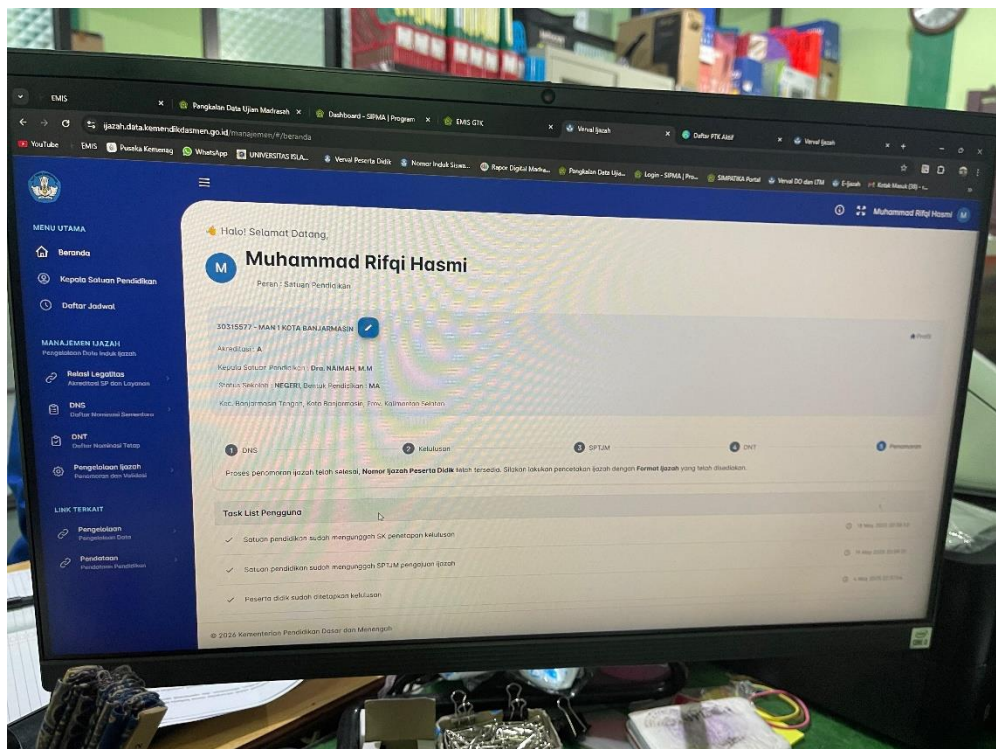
EMIS
Pangkalan Data Ujian Madrasah
Dashboard - SIPMA | Program
EMIS GTK
Verval Ijazah
Daftar PTK Aktif
Verval Ijazah
ijazah.data.kemendikdasmen.go.id/manajemen/#/beranda
YouTube
EMIS
Pusaka Kemenag
WhatsApp
UNIVERSITAS ISLA...
Verval Peserta Didik
Nomor Induk Siswa...
Rapor Digital Madra...
Pangkalan Data Uji...
Login - SIPMA | Pro...
SIMPATIKA Portal
Verval DO dan LTM
E-Ijazah
Kotak Masuk (31) - ...

Muhammad Rifqi Hasmi

MENU UTAMA
Beranda
Kepala Satuan Pendidikan
Daftar Jadwal

MANAJEMEN IJAZAH
Pengelolaan Data Induk Ijazah
Relasi Legalitas
Akreditasi SP dan Layanan
DNS
Daftar Nominasi Sementara
DNT
Daftar Nominasi Tetap
Pengelolaan Ijazah
Penomoran dan Validasi

LINK TERKAIT
Pengelolaan
Pengelolaan Data
Pendataan
Pendataan Pendidikan

Halo! Selamat Datang,
M
Muhammad Rifqi Hasmi
Peran : Satuan Pendidikan

30315577 - MAN 1 KOTA BANJARMASIN
Profil
Akreditasi : A
Kepala Satuan Pendidikan : Dra. NAIMAH, M.M
Status Sekolah : NEGERI, Bentuk Pendidikan : MA
Kec. Banjarmasin Tengah, Kota Banjarmasin, Prov. Kalimantan Selatan

1 DNS
2 Kelulusan
3 SPTJM
4 DNT
5 Penomoran

Proses penomoran ijazah telah selesai, Nomor Ijazah Peserta Didik telah tersedia. Silakan lakukan pencetakan ijazah dengan Format ijazah yang telah disediakan.

Task List Pengguna
Satuan pendidikan sudah mengunggah SK penetapan kelulusan
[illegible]
Satuan pendidikan sudah mengunggah SPTJM pengajuan ijazah
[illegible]
Peserta didik sudah ditetapkan kelulusan
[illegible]

© 2026 Kementerian Pendidikan Dasar dan Menengah